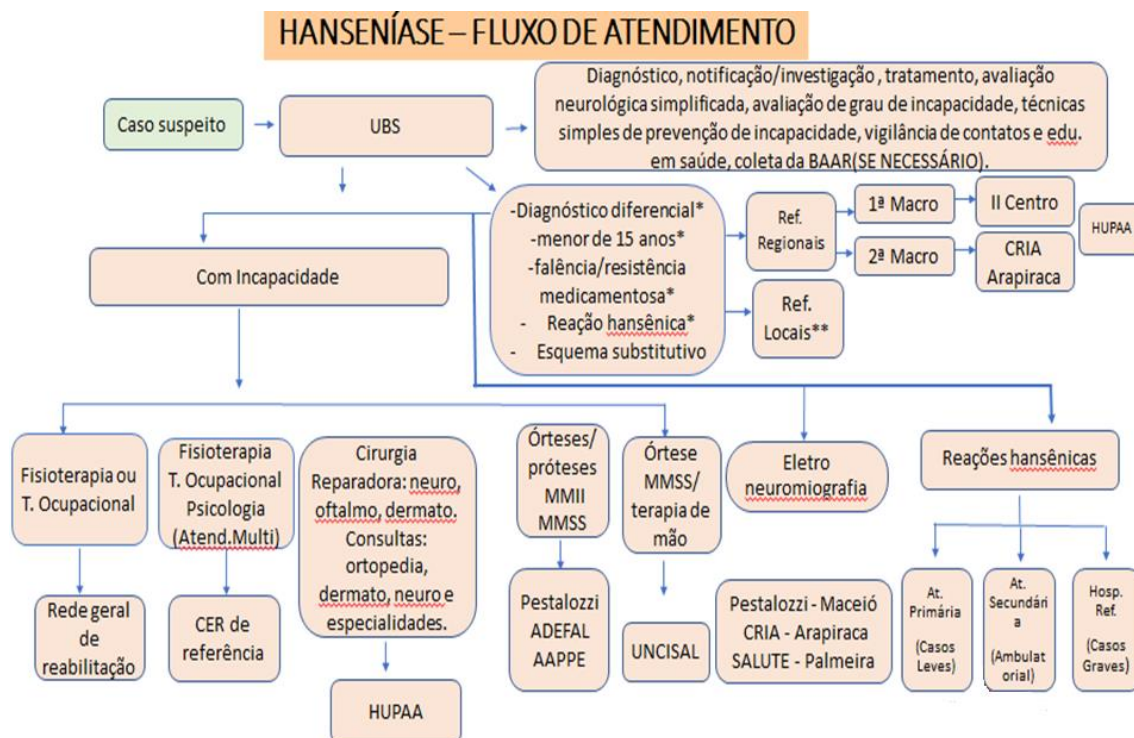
HANSENÍASE – FLUXO DE ATENDIMENTO

Caso suspeito

UBS

Diagnóstico, notificação/investigação , tratamento, avaliação neurológica simplificada, avaliação de grau de incapacidade, técnicas simples de prevenção de incapacidade, vigilância de contatos e edu. em saúde, coleta da BAAR(SE NECESSÁRIO).

-Diagnóstico diferencial*
-menor de 15 anos*
-falência/resistência medicamentosa*
- Reação hansênica*
- Esquema substitutivo

Ref. Regionais

1ª Macro

II Centro

HUPAA

2ª Macro

CRIA Arapiraca

Ref. Locais**

Com Incapacidade

Fisioterapia ou T. Ocupacional

Rede geral de reabilitação

Fisioterapia
T. Ocupacional
Psicologia
(Atend.Multi)

CER de referência

Cirurgia Reparadora: neuro, oftalmo, dermato.
Consultas: ortopedia, dermato, neuro e especialidades.

HUPAA

Órteses/ próteses MMII MMSS

Pestalozzi
ADEFAL
AAPPE

Órtese MMSS/ terapia de mão

UNCISAL

Eletro neuromiografia

Pestalozzi - Maceió
CRIA - Arapiraca
SALUTE - Palmeira

Reações hansênicas

At. Primária
(Casos Leves)

At. Secundária
(Ambulatorial)

Hosp. Ref.
(Casos Graves)